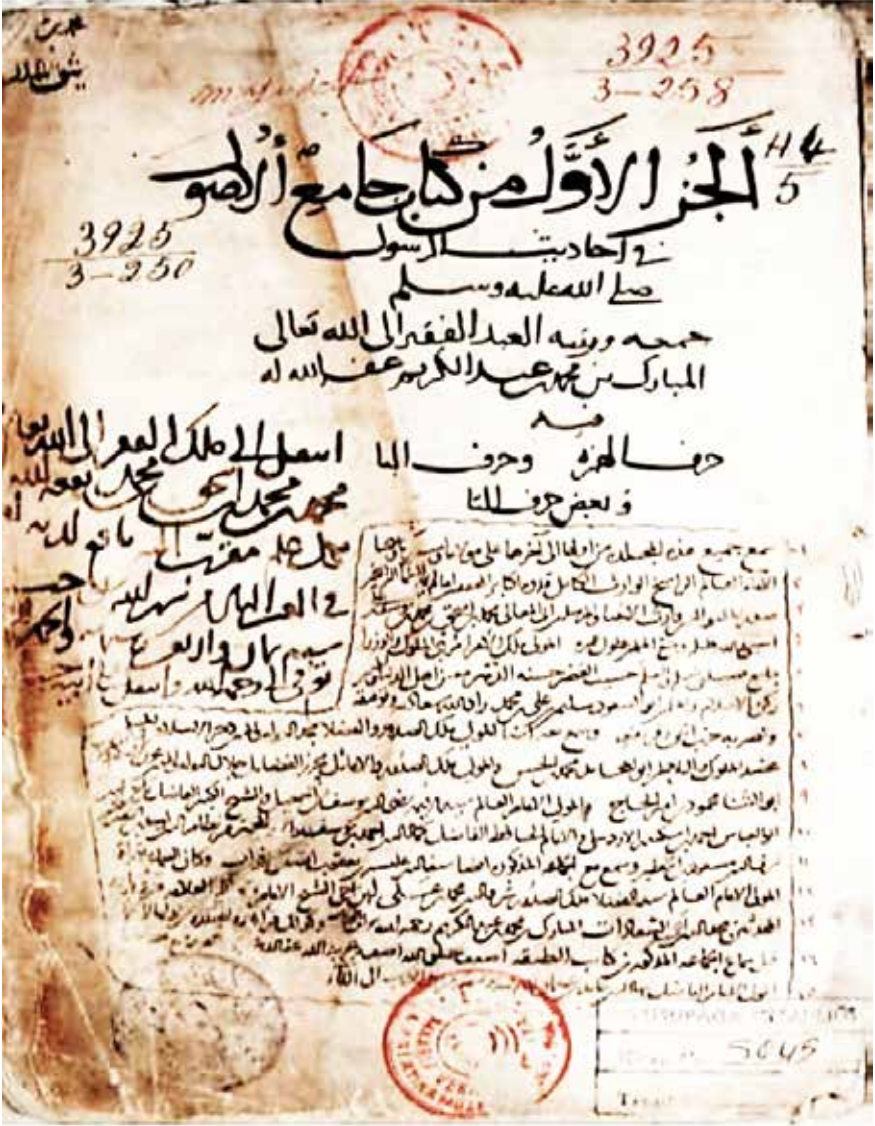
3925
3-258

H4
5

الجزء الأول من كتاب جامع الأصول
في أحاديث الرسول
صلى الله عليه وسلم
جمعه ورتبه العبد الفقير إلى الله تعالى
المبارك بن محمد بن عبد الكريم عفا الله له

3925
3-250

فيه
حرف الهمزة وحرف البا
وبعض حرف التا

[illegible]

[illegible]

5045